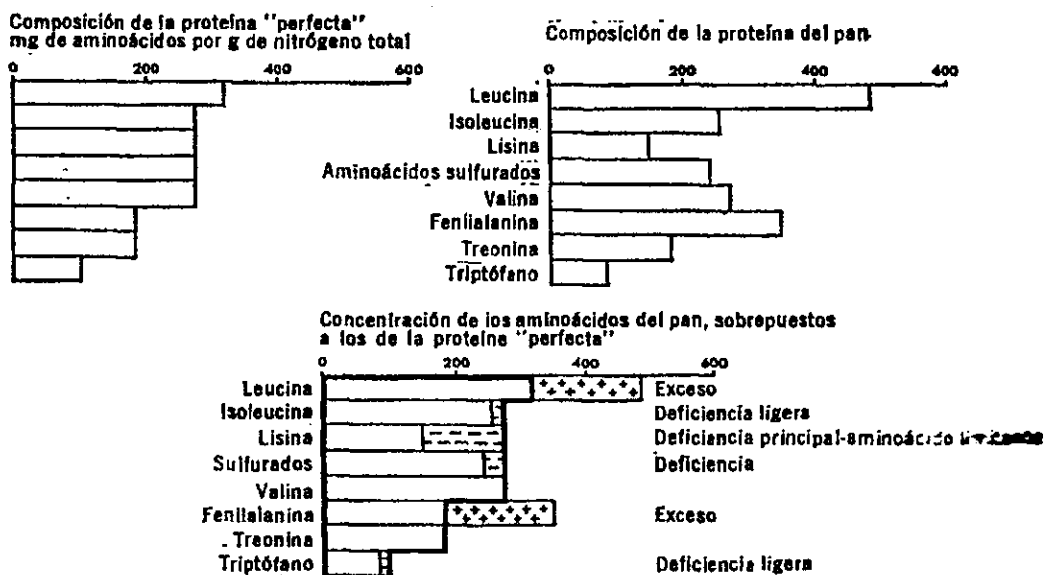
Composición de la proteína "perfecta"
mg de aminoácidos por g de nitrógeno total

0 200 400 600

Composición de la proteína del pan

0 200 400 600

Leucina
Isoleucina
Lisina
Aminoácidos sulfurados
Valina
Fenilalanina
Treonina
Triptófano

Concentración de los aminoácidos del pan, sobrepuestos a los de la proteína "perfecta"

0 200 400 600

| | |
|---|---|
| Leucina | Exceso |
| Isoleucina | Deficiencia ligera |
| Lisina | Deficiencia principal-aminoácido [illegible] |
| Sulfurados | Deficiencia |
| Valina | |
| Fenilalanina | Exceso |
| Treonina | |
| Triptófano | Deficiencia ligera |